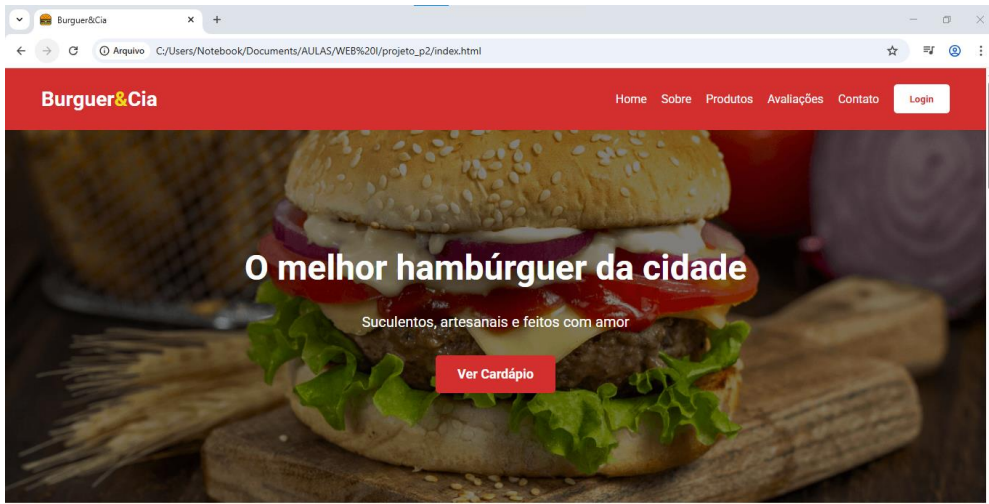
Burguer&Cia

Arquivo C:/Users/Notebook/Documents/AULAS/WEB%20I/projeto_p2/index.html

Burguer&Cia

Home Sobre Produtos Avaliações Contato Login

O melhor hambúrguer da cidade

Suculentos, artesanais e feitos com amor

Ver Cardápio